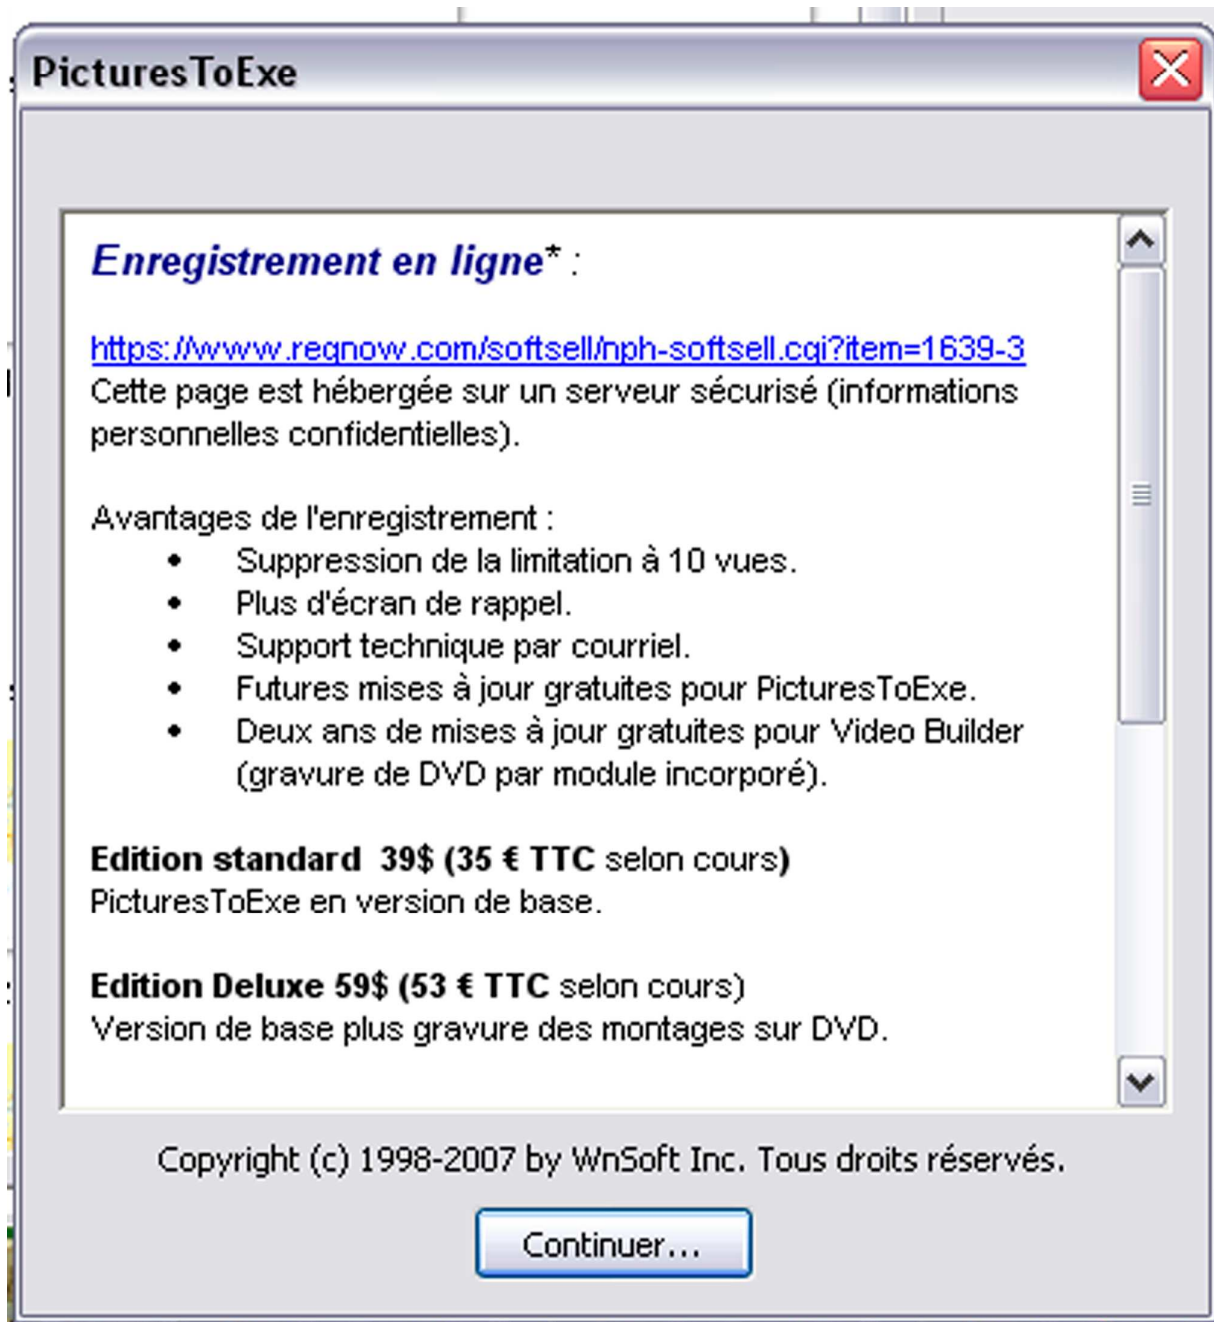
PicturesToExe

Enregistrement en ligne* :

https://www.regnow.com/softsell/nph-softsell.cgi?item=1639-3
Cette page est hébergée sur un serveur sécurisé (informations personnelles confidentielles).

Avantages de l'enregistrement :
- Suppression de la limitation à 10 vues.
- Plus d'écran de rappel.
- Support technique par courriel.
- Futures mises à jour gratuites pour PicturesToExe.
- Deux ans de mises à jour gratuites pour Video Builder (gravure de DVD par module incorporé).

**Edition standard 39$ (35 € TTC** selon cours**)**
PicturesToExe en version de base.

**Edition Deluxe 59$ (53 € TTC** selon cours)
Version de base plus gravure des montages sur DVD.

Copyright (c) 1998-2007 by WnSoft Inc. Tous droits réservés.

Continuer...